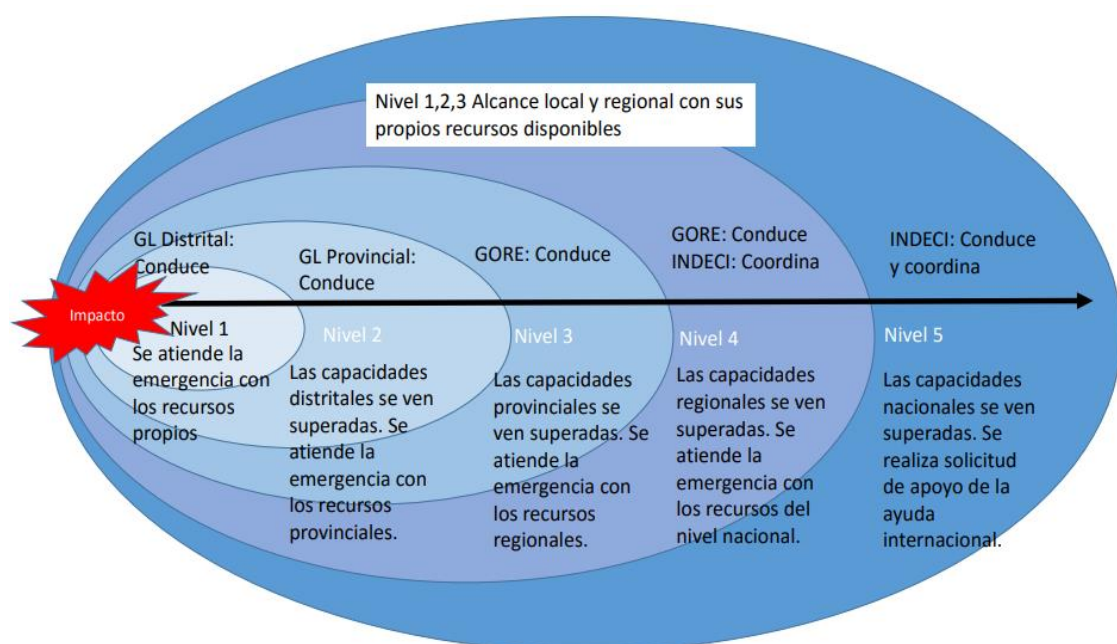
Nivel 1,2,3 Alcance local y regional con sus propios recursos disponibles

GL Distrital: Conduce

GL Provincial: Conduce

GORE: Conduce

GORE: Conduce
INDECI: Coordina

INDECI: Conduce y coordina

Impacto

Nivel 1
Se atiende la emergencia con los recursos propios

Nivel 2
Las capacidades distritales se ven superadas. Se atiende la emergencia con los recursos provinciales.

Nivel 3
Las capacidades provinciales se ven superadas. Se atiende la emergencia con los recursos regionales.

Nivel 4
Las capacidades regionales se ven superadas. Se atiende la emergencia con los recursos del nivel nacional.

Nivel 5
Las capacidades nacionales se ven superadas. Se realiza solicitud de apoyo de la ayuda internacional.